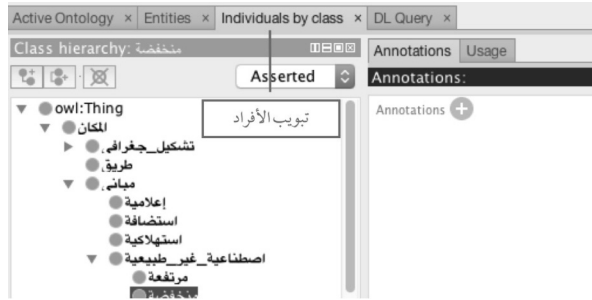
Active Ontology × Entities × Individuals by class × DL Query ×

Class hierarchy: منخفضة

Asserted

Annotations Usage

Annotations:

Annotations

تبويب الأفراد

owl:Thing
المكان
تشكيل_جغرافي
طريق
مباني
إعلامية
استضافة
استهلاكية
اصطناعية_غير_طبيعية
مرتفعة
منخفضة